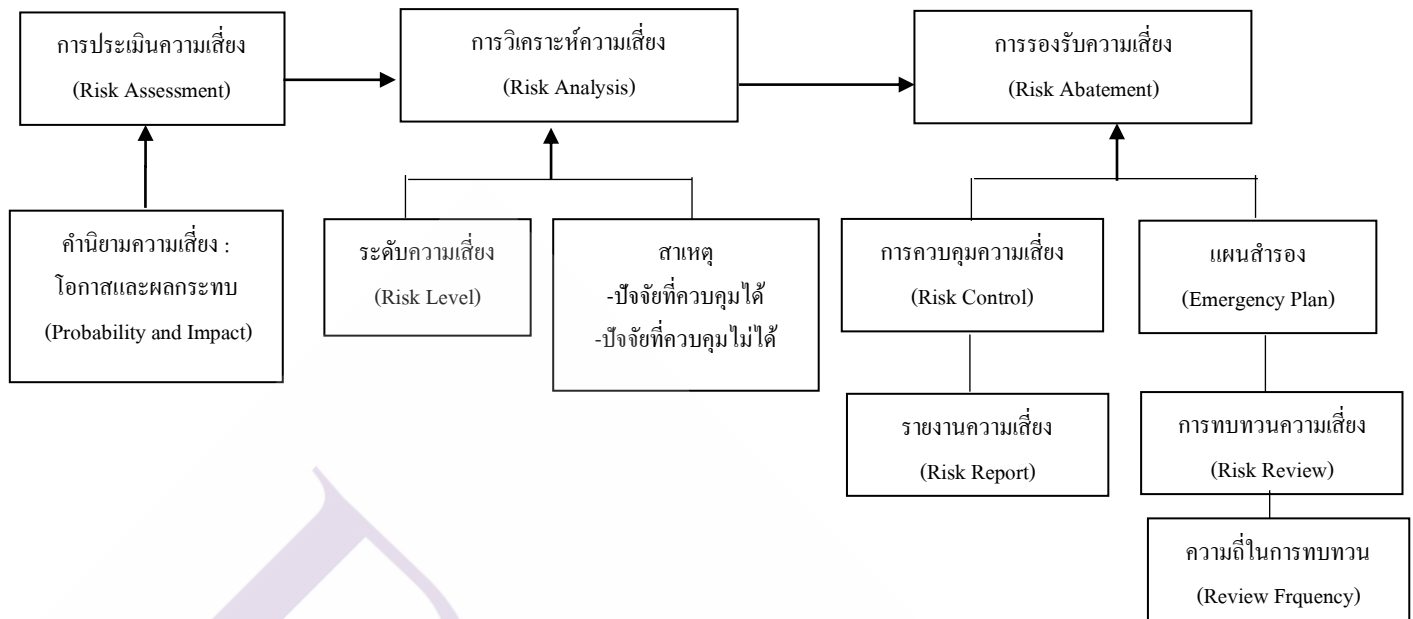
การประเมินความเสี่ยง
(Risk Assessment)

การวิเคราะห์ความเสี่ยง
(Risk Analysis)

การรองรับความเสี่ยง
(Risk Abatement)

คำนิยามความเสี่ยง :
โอกาสและผลกระทบ
(Probability and Impact)

ระดับความเสี่ยง
(Risk Level)

สาเหตุ
-ปัจจัยที่ควบคุมได้
-ปัจจัยที่ควบคุมไม่ได้

การควบคุมความเสี่ยง
(Risk Control)

แผนสำรอง
(Emergency Plan)

รายงานความเสี่ยง
(Risk Report)

การทบทวนความเสี่ยง
(Risk Review)

ความถี่ในการทบทวน
(Review Frquency)